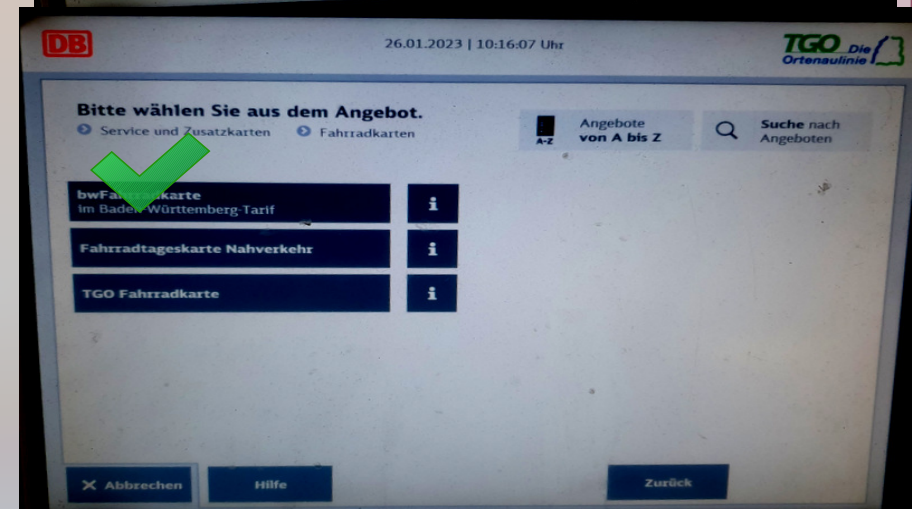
DB

26.01.2023 | 10:16:07 Uhr

TGO Die Ortenaulinie

Bitte wählen Sie aus dem Angebot.

Service und Zusatzkarten   Fahrradkarten

A-Z Angebote von A bis Z

Suche nach Angeboten

bwFa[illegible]karte
im Bade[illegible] Württemberg-Tarif

i

Fahrradtageskarte Nahverkehr

i

TGO Fahrradkarte

i

Abbrechen

Hilfe

Zurück